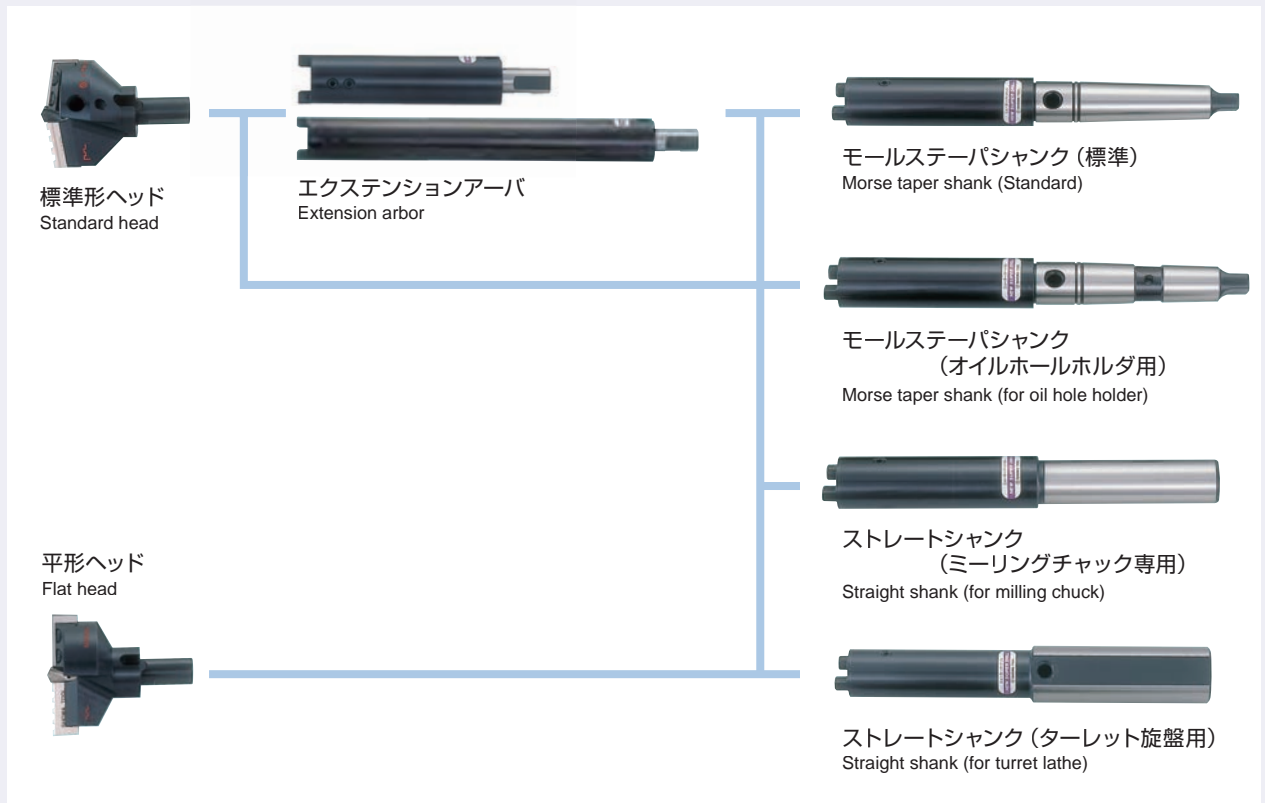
標準形ヘッド
Standard head

エクステンションアーバ
Extension arbor

モールステーパシャンク（標準）
Morse taper shank (Standard)

モールステーパシャンク
（オイルホールホルダ用）
Morse taper shank (for oil hole holder)

ストレートシャンク
（ミーリングチャック専用）
Straight shank (for milling chuck)

平形ヘッド
Flat head

ストレートシャンク（ターレット旋盤用）
Straight shank (for turret lathe)